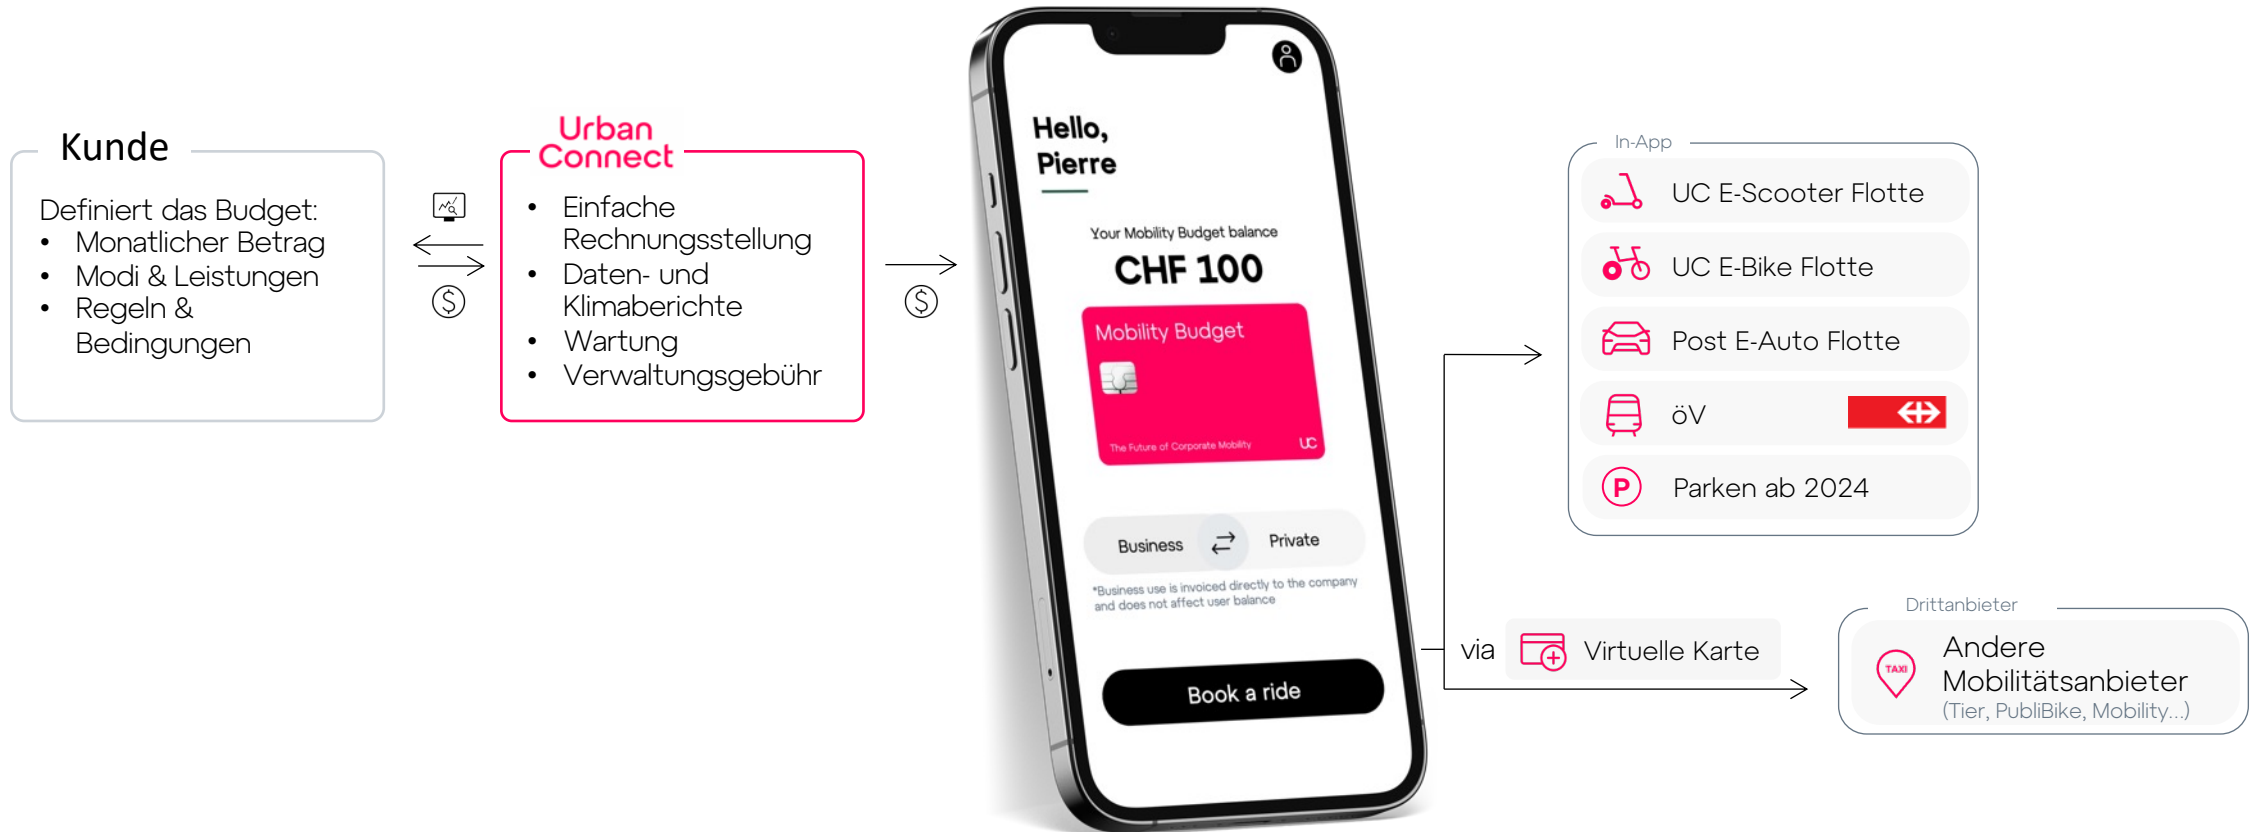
Kunde

Definiert das Budget:
- Monatlicher Betrag
- Modi & Leistungen
- Regeln & Bedingungen

Urban Connect

- Einfache Rechnungsstellung
- Daten- und Klimaberichte
- Wartung
- Verwaltungsgebühr

Hello, Pierre

Your Mobility Budget balance
CHF 100

Mobility Budget
The Future of Corporate Mobility
UC

Business Private
*Business use is invoiced directly to the company and does not affect user balance

Book a ride

In-App
UC E-Scooter Flotte
UC E-Bike Flotte
Post E-Auto Flotte
öV
Parken ab 2024

via Virtuelle Karte

Drittanbieter
TAXI
Andere Mobilitätsanbieter
(Tier, PubliBike, Mobility...)